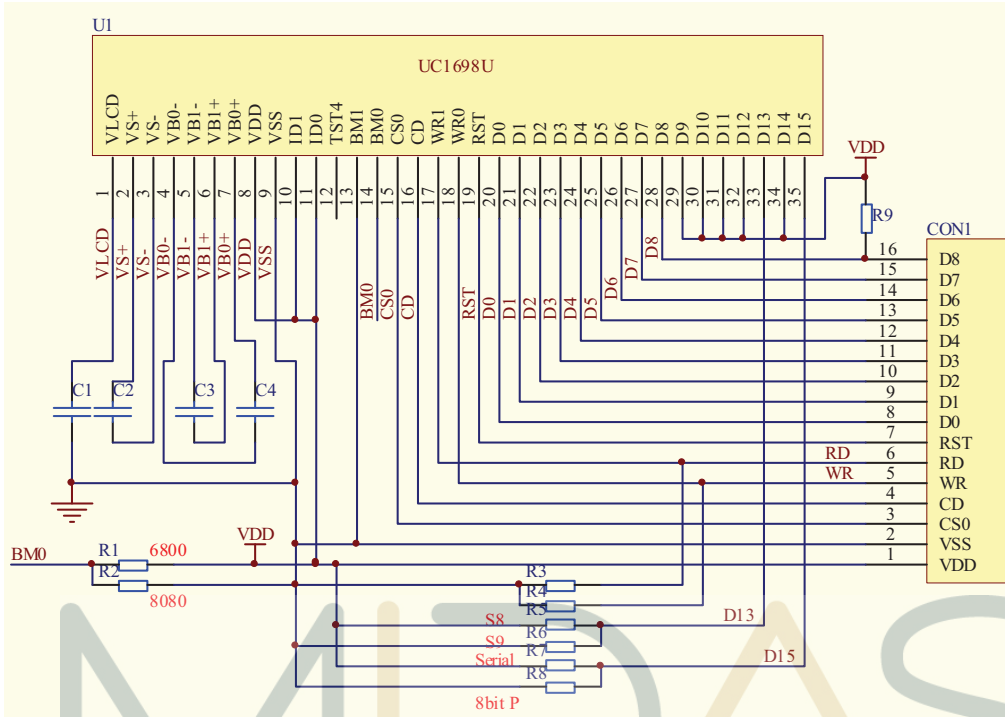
U1

UC1698U

VLCD VS+ VS- VB0- VB1- VB1+ VB0+ VDD VSS ID1 ID0 TST4 BM1 BM0 CS0 WR1 WR0 RST D0 D1 D2 D3 D4 D5 D6 D7 D8 D9 D10 D11 D12 D13 D14 D15

1 2 3 4 5 6 7 8 9 10 11 12 13 14 15 16 17 18 19 20 21 22 23 24 25 26 27 28 29 30 31 32 33 34 35

VLCD VS+ VS- VB0- VB1- VB1+ VB0+ VDD VSS

BM0 CS0 CD RST D0 D1 D2 D3 D4 D5 D6 D7 D8

VDD

R9

CON1

| 16 | D8 |
|---|---|
| 15 | D7 |
| 14 | D6 |
| 13 | D5 |
| 12 | D4 |
| 11 | D3 |
| 10 | D2 |
| 9 | D1 |
| 8 | D0 |
| 7 | RST |
| 6 | RD |
| 5 | WR |
| 4 | CD |
| 3 | CS0 |
| 2 | VSS |
| 1 | VDD |

RD
WR

C1 C2 C3 C4

BM0
R1 6800
R2 8080
VDD

R3
R4
R5
S8 R6
S9 R7
Serial R8
8bit P

D13
D15